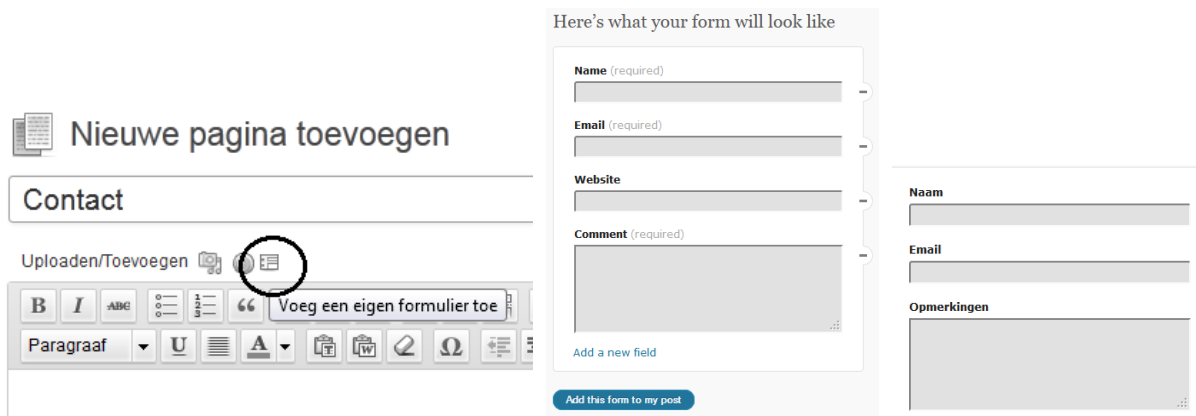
Nieuwe pagina toevoegen

Contact

Uploaden/Toevoegen

B I ABC 66 Voeg een eigen formulier toe

Paragraaf U A Ω

Here's what your form will look like

Name (required)

Email (required)

Website

Comment (required)

Add a new field

Add this form to my post

Naam

Email

Opmerkingen